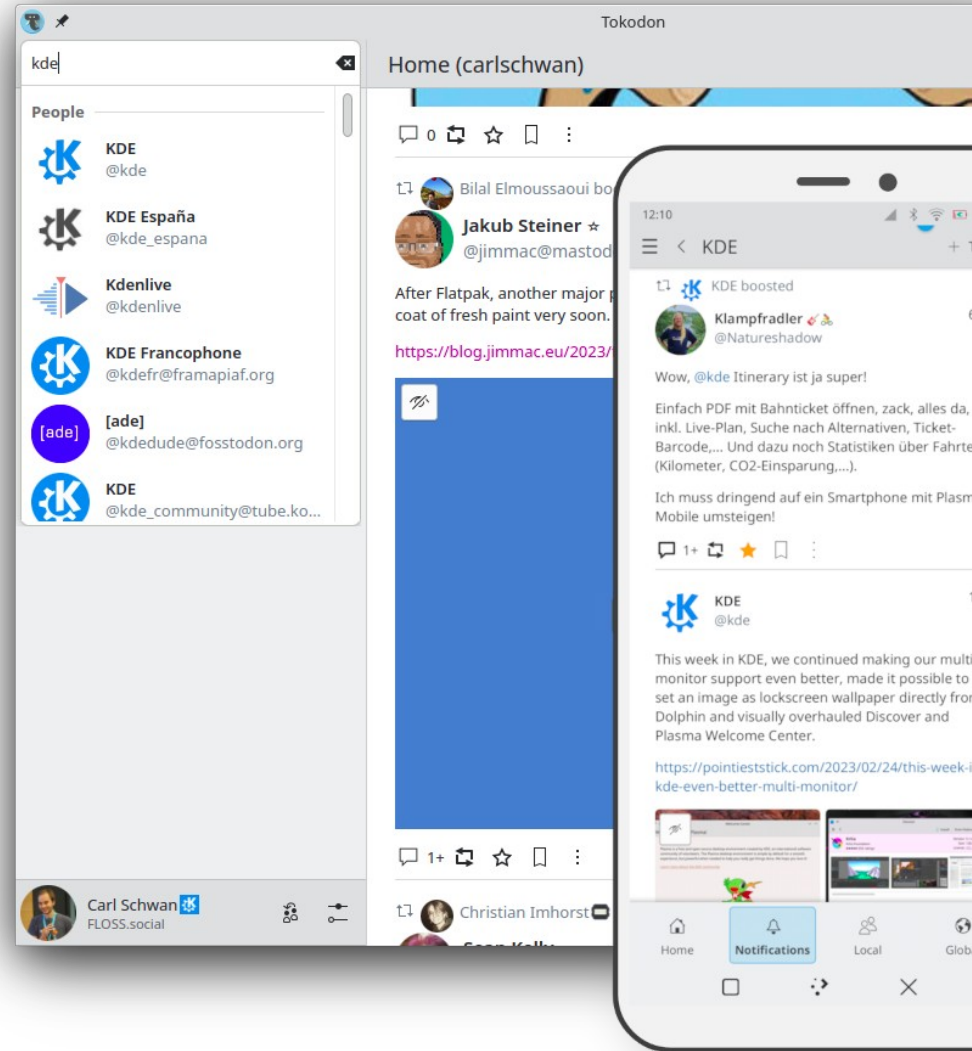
Tokodon

kde

People

KDE
@kde

KDE España
@kde_espana

Kdenlive
@kdenlive

KDE Francophone
@kdefr@framapiaf.org

[ade]
@kdedude@fosstodon.org

KDE
@kde_community@tube.ko...

Carl Schwan
FLOSS.social

Home (carlschwan)

0

Bilal Elmoussaoui bo

Jakub Steiner
@jimmac@mastod

After Flatpak, another major p coat of fresh paint very soon.

https://blog.jimmac.eu/2023/

1+

Christian Imhorst

12:10

KDE

KDE boosted

Klampfradler
@Natureshadow

Wow, @kde Itinerary ist ja super!

Einfach PDF mit Bahnticket öffnen, zack, alles da, inkl. Live-Plan, Suche nach Alternativen, Ticket-Barcode,... Und dazu noch Statistiken über Fahrte (Kilometer, CO2-Einsparung,...).

Ich muss dringend auf ein Smartphone mit Plasm Mobile umsteigen!

1+

KDE
@kde

This week in KDE, we continued making our multi monitor support even better, made it possible to set an image as lockscreen wallpaper directly fro Dolphin and visually overhauled Discover and Plasma Welcome Center.

https://pointieststick.com/2023/02/24/this-week-i kde-even-better-multi-monitor/

Home
Notifications
Local
Glob